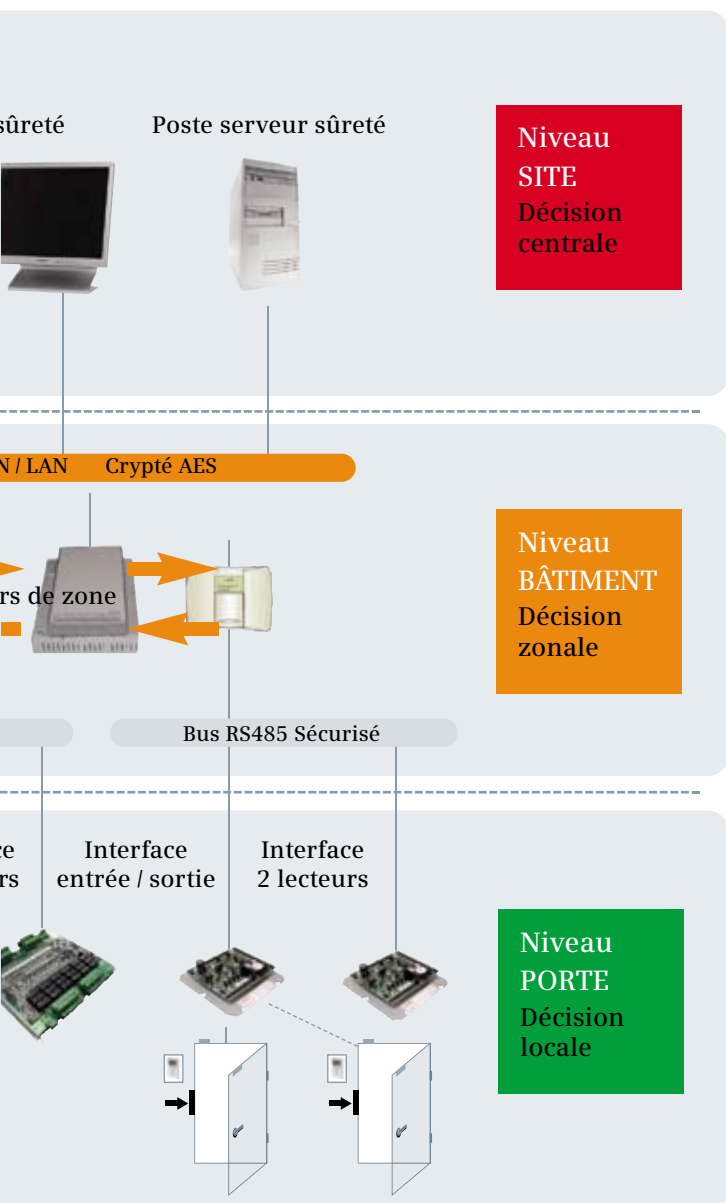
sûreté

Poste serveur sûreté

Niveau
SITE
Décision
centrale

N / LAN Crypté AES

rs de zone

Niveau
BÂTIMENT
Décision
zonale

Bus RS485 Sécurisé

ce
rs

Interface
entrée / sortie

Interface
2 lecteurs

Niveau
PORTE
Décision
locale